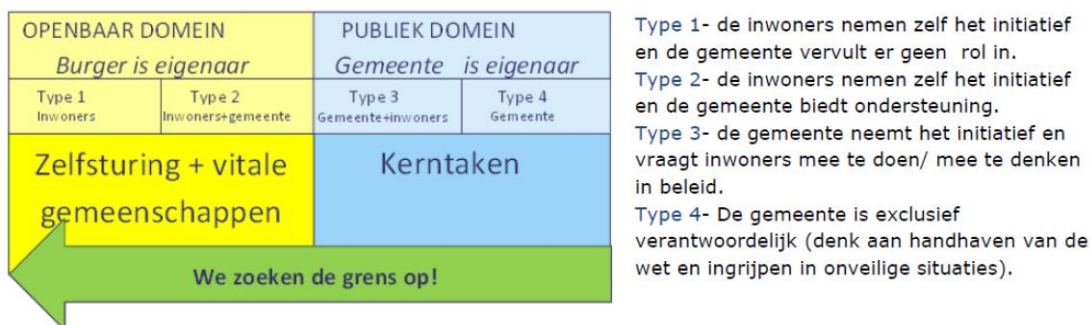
OPENBAAR DOMEIN
Burger is eigenaar

PUBLIEK DOMEIN
Gemeente is eigenaar

| Type 1 Inwoners | Type 2 Inwoners+gemeente | Type 3 Gemeente+inwoners | Type 4 Gemeente |
|---|---|---|---|

Zelfsturing + vitale gemeenschappen

Kerntaken

We zoeken de grens op!

Type 1- de inwoners nemen zelf het initiatief en de gemeente vervult er geen rol in.
Type 2- de inwoners nemen zelf het initiatief en de gemeente biedt ondersteuning.
Type 3- de gemeente neemt het initiatief en vraagt inwoners mee te doen/ mee te denken in beleid.
Type 4- De gemeente is exclusief verantwoordelijk (denk aan handhaven van de wet en ingrijpen in onveilige situaties).